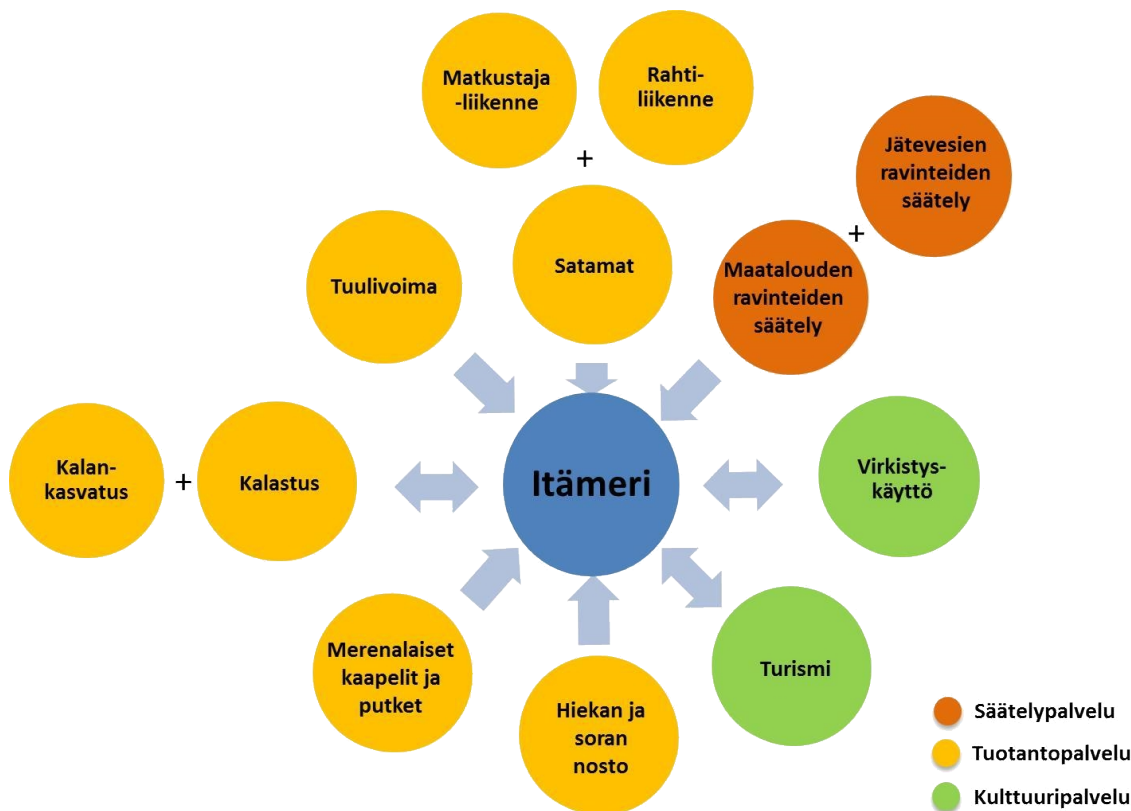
Matkustaja -liikenne

Rahtiliikenne

+

Jätevesien ravinteiden säätely

+

Tuulivoima

Satamat

Maatalouden ravinteiden säätely

Kalankasvatus

+

Kalastus

Itämeri

Virkistyskäyttö

Merenalaiset kaapelit ja putket

Hiekan ja soran nosto

Turismi

Säätelypalvelu

Tuotantopalvelu

Kulttuuripalvelu